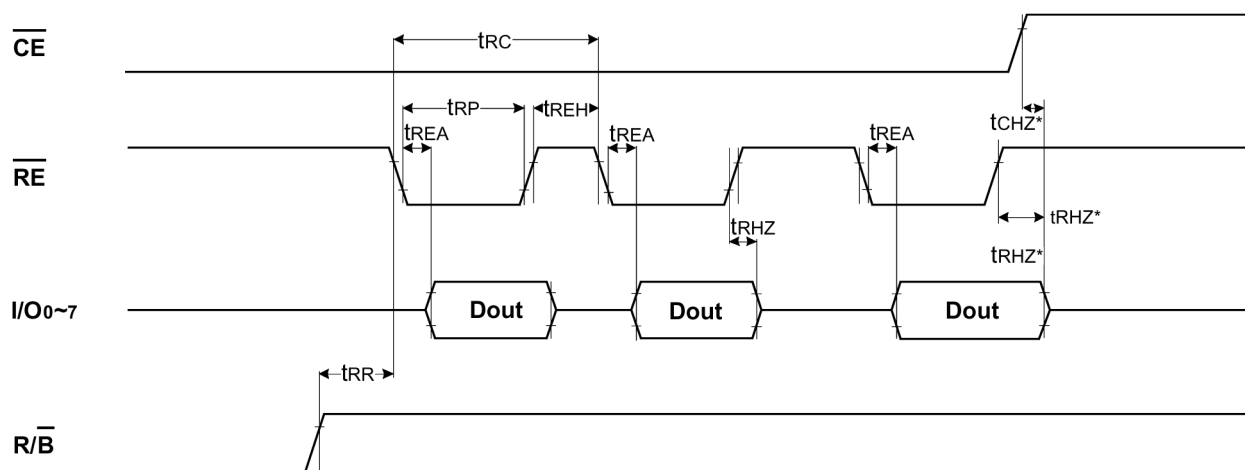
$\overline{CE}$

$t_{RC}$

$t_{RP}$

$t_{REH}$

$t_{REA}$

$t_{REA}$

$t_{REA}$

$t_{CHZ}$*

$\overline{RE}$

$t_{RHZ}$*

$t_{RHZ}$

$t_{RHZ}$*

$I/O_{0\sim7}$

Dout

Dout

Dout

$t_{RR}$

$R/\overline{B}$